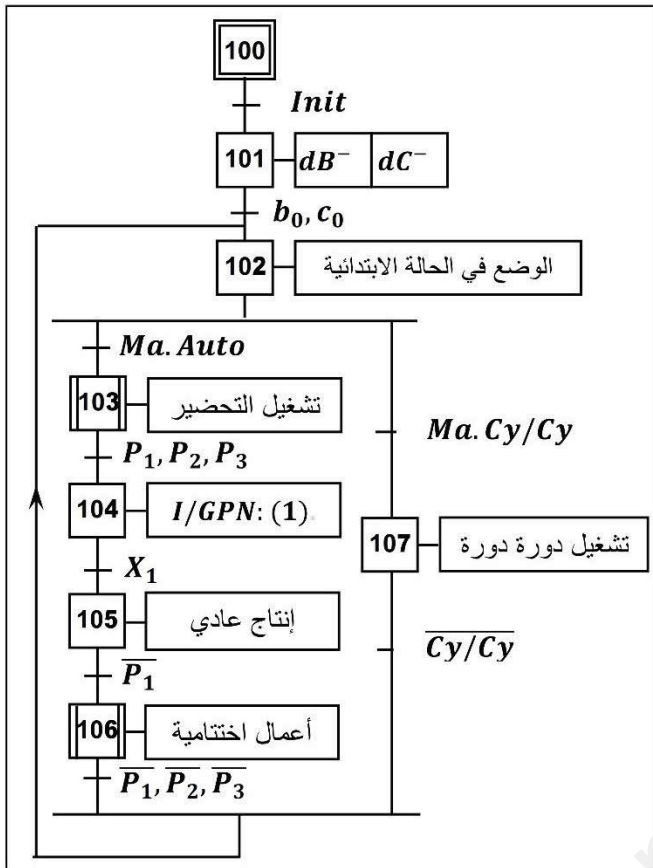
100

$Init$

101 $dB^-$ $dC^-$

$b_0, c_0$

102 الوضع في الحالة الابتدائية

$Ma.Auto$

103 تشغيل التحضير

$P_1, P_2, P_3$

104 $I/GPN: (1)$

$X_1$

105 إنتاج عادي

$\overline{P_1}$

106 أعمال اختتامية

$\overline{P_1}, \overline{P_2}, \overline{P_3}$

$Ma.Cy/Cy$

107 تشغيل دورة دورة

$\overline{Cy/Cy}$